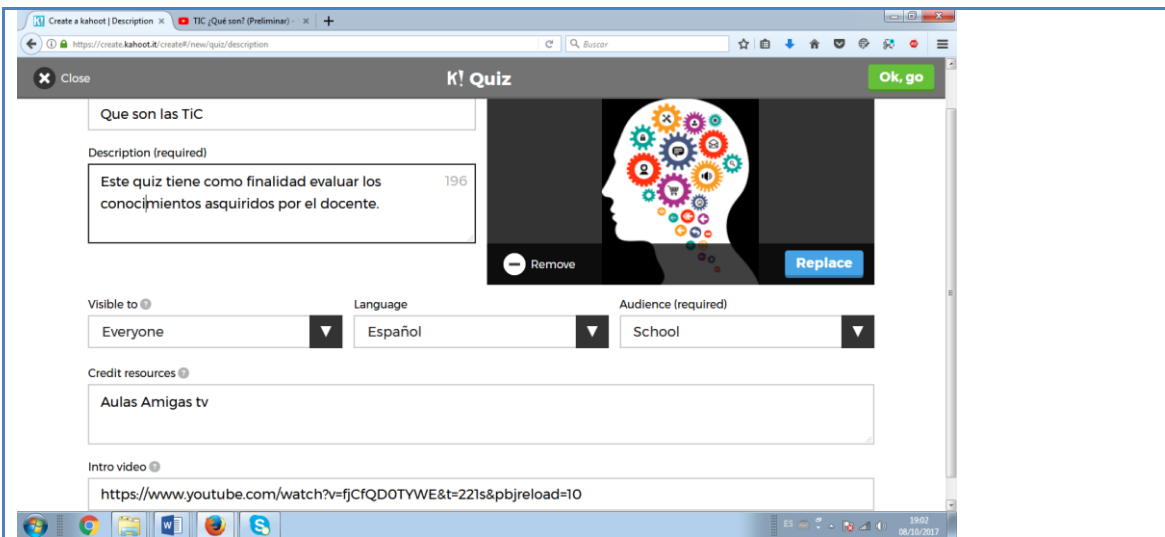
Create a kahoot | Description ×
TIC ¿Qué son? (Preliminar) - ×
+
https://create.kahoot.it/create#/new/quiz/description
Buscar
Close
K! Quiz
Ok, go
Que son las TiC
Description (required)
Este quiz tiene como finalidad evaluar los conocimientos asquiridos por el docente.
196
Remove
Replace
Visible to
Everyone
Language
Español
Audience (required)
School
Credit resources
Aulas Amigas tv
Intro video
https://www.youtube.com/watch?v=fjCfQD0TYWE&t=221s&pbjreload=10
ES
19:02
08/10/2017